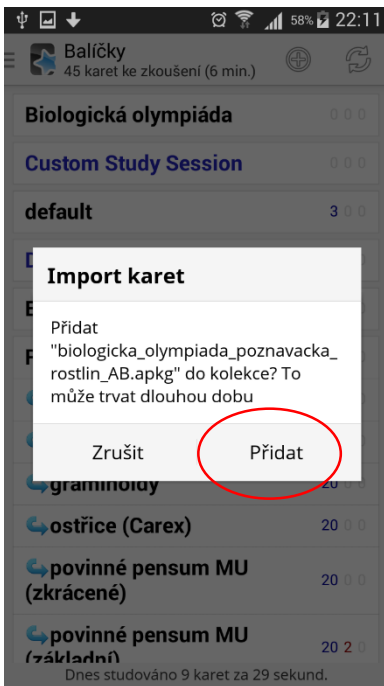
58% 22:11

Balíčky
45 karet ke zkoušení (6 min.)

Biologická olympiáda 0 0 0

Custom Study Session 0 0 0

default 3 0 0

D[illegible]

E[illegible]

F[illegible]

Import karet

Přidat "biologicka_olympiada_poznavacka_rostlin_AB.apkg" do kolekce? To může trvat dlouhou dobu

Zrušit

Přidat

graminoidy 20 0

ostřice (Carex) 20 0 0

povinné pensum MU (zkrácené) 20 0 0

povinné pensum MU (základní) 20 2 0

Dnes studováno 9 karet za 29 sekund.